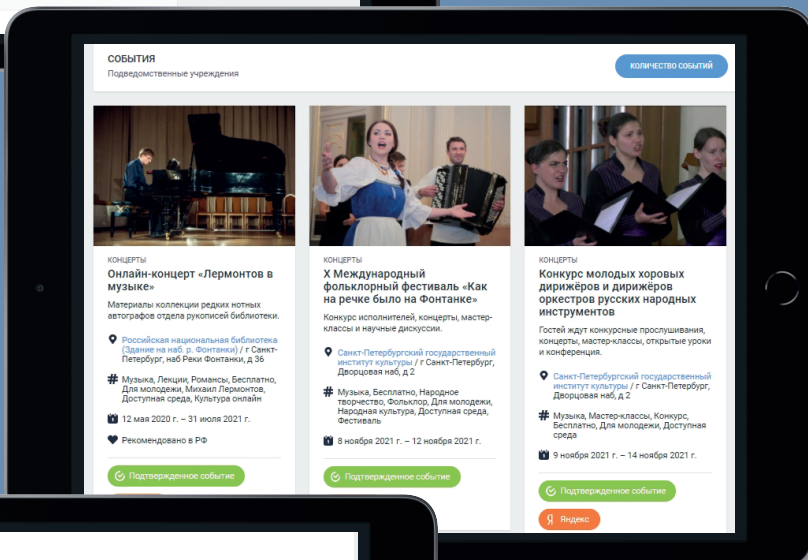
СОБЫТИЯ
Подведомственные учреждения

КОЛИЧЕСТВО СОБЫТИЙ

КОНЦЕРТЫ
Онлайн-концерт «Лермонтов в музыке»

Материалы коллекции редких нотных автографов отдела рукописей библиотеки.

Российская национальная библиотека (Здание на наб. р. Фонтанки) / г Санкт-Петербург, наб Реки Фонтанки, д 36

Музыка, Лекции, Романсы, Бесплатно, Для молодежи, Михаил Лермонтов, Доступная среда, Культура онлайн

12 мая 2020 г. – 31 июля 2021 г.

Рекомендовано в РФ

Подтвержденное событие

КОНЦЕРТЫ
X Международный фольклорный фестиваль «Как на речке было на Фонтанке»

Конкурс исполнителей, концерты, мастер-классы и научные дискуссии.

Санкт-Петербургский государственный институт культуры / г Санкт-Петербург, Дворцовая наб, д 2

Музыка, Бесплатно, Народное творчество, Фольклор, Для молодежи, Народная культура, Доступная среда, Фестиваль

8 ноября 2021 г. – 12 ноября 2021 г.

Подтвержденное событие

КОНЦЕРТЫ
Конкурс молодых хоровых дирижёров и дирижёров оркестров русских народных инструментов

Гостей ждут конкурсные прослушивания, концерты, мастер-классы, открытые уроки и конференция.

Санкт-Петербургский государственный институт культуры / г Санкт-Петербург, Дворцовая наб, д 2

Музыка, Мастер-классы, Конкурс, Бесплатно, Для молодежи, Доступная среда

9 ноября 2021 г. – 14 ноября 2021 г.

Подтвержденное событие

Яндекс